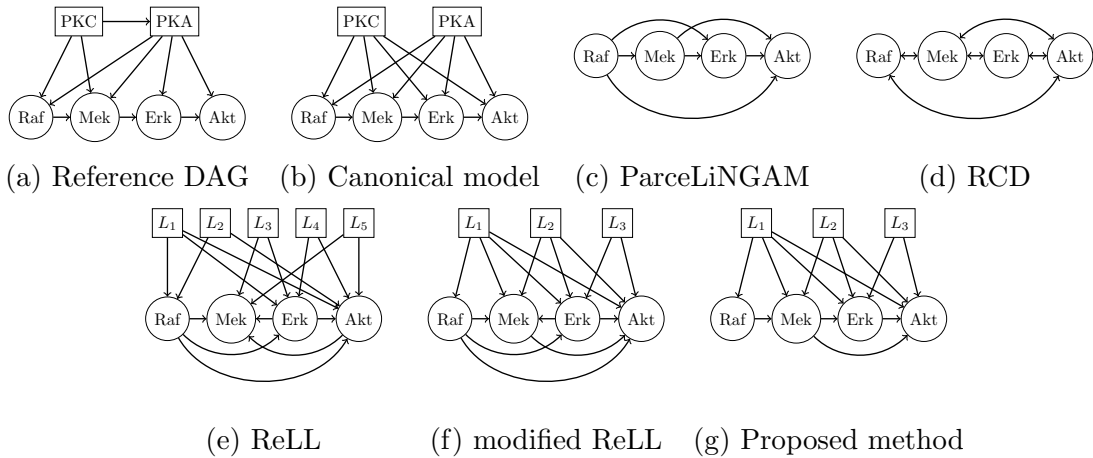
PKC PKA
Raf Mek Erk Akt

PKC PKA
Raf Mek Erk Akt

Raf Mek Erk Akt

Raf Mek Erk Akt

(a) Reference DAG (b) Canonical model (c) ParceLiNGAM (d) RCD

$L_1$ $L_2$ $L_3$ $L_4$ $L_5$
Raf Mek Erk Akt

$L_1$ $L_2$ $L_3$
Raf Mek Erk Akt

$L_1$ $L_2$ $L_3$
Raf Mek Erk Akt

(e) ReLL (f) modified ReLL (g) Proposed method